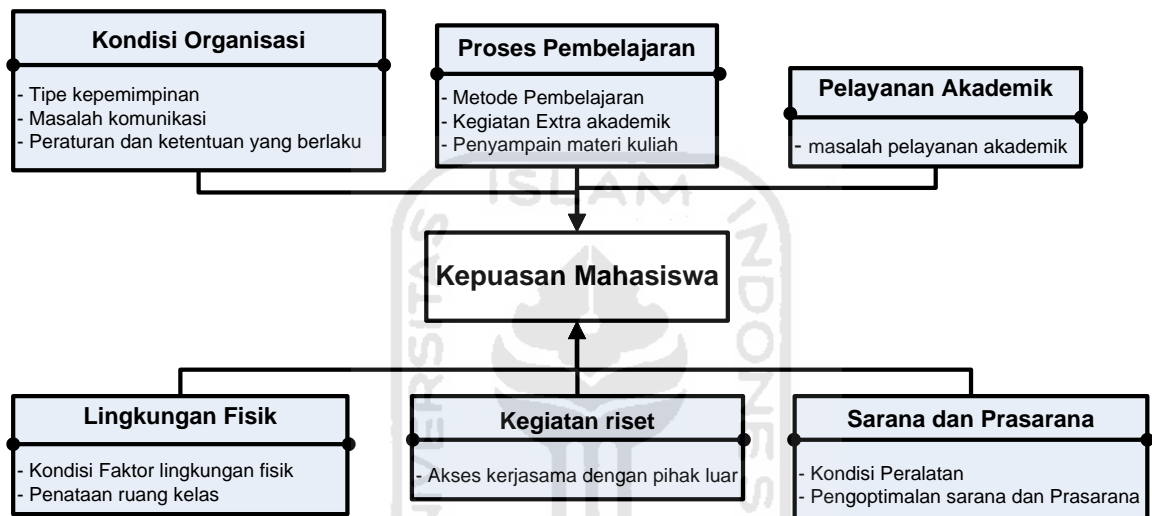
Kondisi Organisasi

- Tipe kepemimpinan
- Masalah komunikasi
- Peraturan dan ketentuan yang berlaku

Proses Pembelajaran

- Metode Pembelajaran
- Kegiatan Extra akademik
- Penyampain materi kuliah

Pelayanan Akademik

- masalah pelayanan akademik

Kepuasan Mahasiswa

Lingkungan Fisik

- Kondisi Faktor lingkungan fisik
- Penataan ruang kelas

Kegiatan riset

- Akses kerjasama dengan pihak luar

Sarana dan Prasarana

- Kondisi Peralatan
- Pengoptimalan sarana dan Prasarana

ISLAM INDONESIA UNIVERSITAS